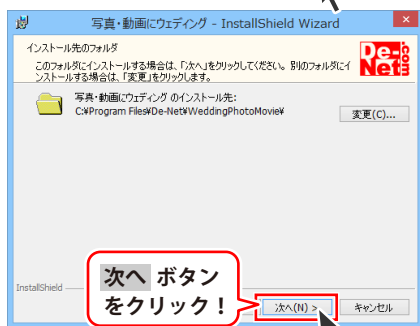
写真・動画にウェディング - InstallShield Wizard

インストール先のフォルダ

このフォルダにインストールする場合は、「次へ」をクリックしてください。別のフォルダにインストールする場合は、「変更」をクリックします。

De-Net.com

写真・動画にウェディング のインストール先:
C:¥Program Files¥De-Net¥WeddingPhotoMovie¥

変更(C)...

InstallShield

次へ ボタンをクリック！

次へ(N) >

キャンセル